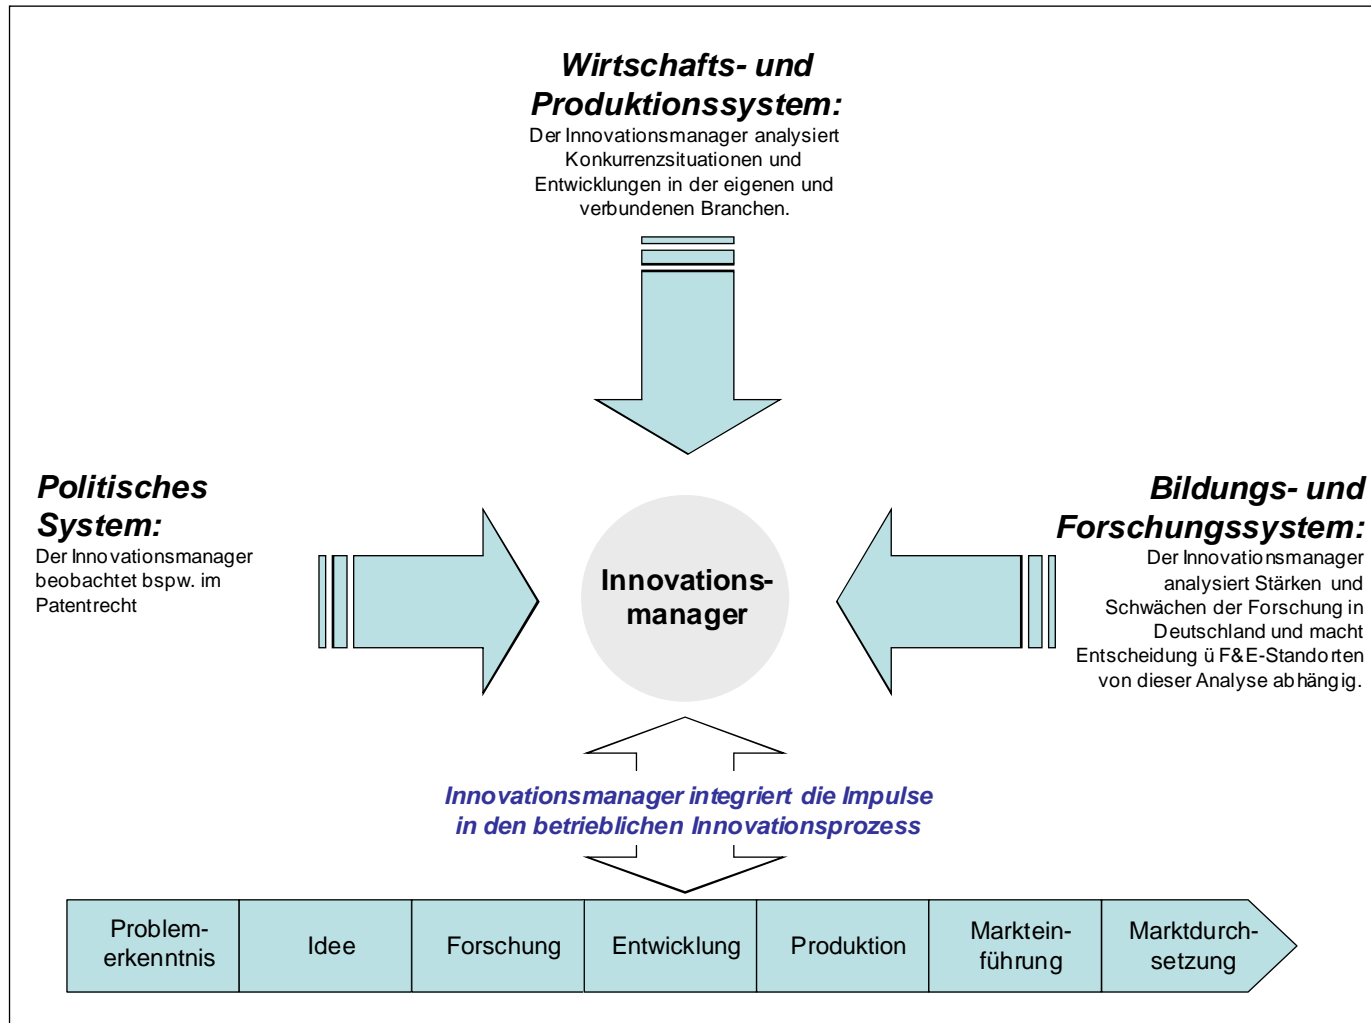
Wirtschafts- und Produktionssystem:
Der Innovationsmanager analysiert Konkurrenzsituationen und Entwicklungen in der eigenen und verbundenen Branchen.

Politisches System:
Der Innovationsmanager beobachtet bspw. im Patentrecht

Innovations-manager

Bildungs- und Forschungssystem:
Der Innovationsmanager analysiert Stärken und Schwächen der Forschung in Deutschland und macht Entscheidung ü F&E-Standorten von dieser Analyse abhängig.

Innovationsmanager integriert die Impulse in den betrieblichen Innovationsprozess

| Problem-erkenntnis | Idee | Forschung | Entwicklung | Produktion | Marktein-führung | Marktdurch-setzung |
|---|---|---|---|---|---|---|